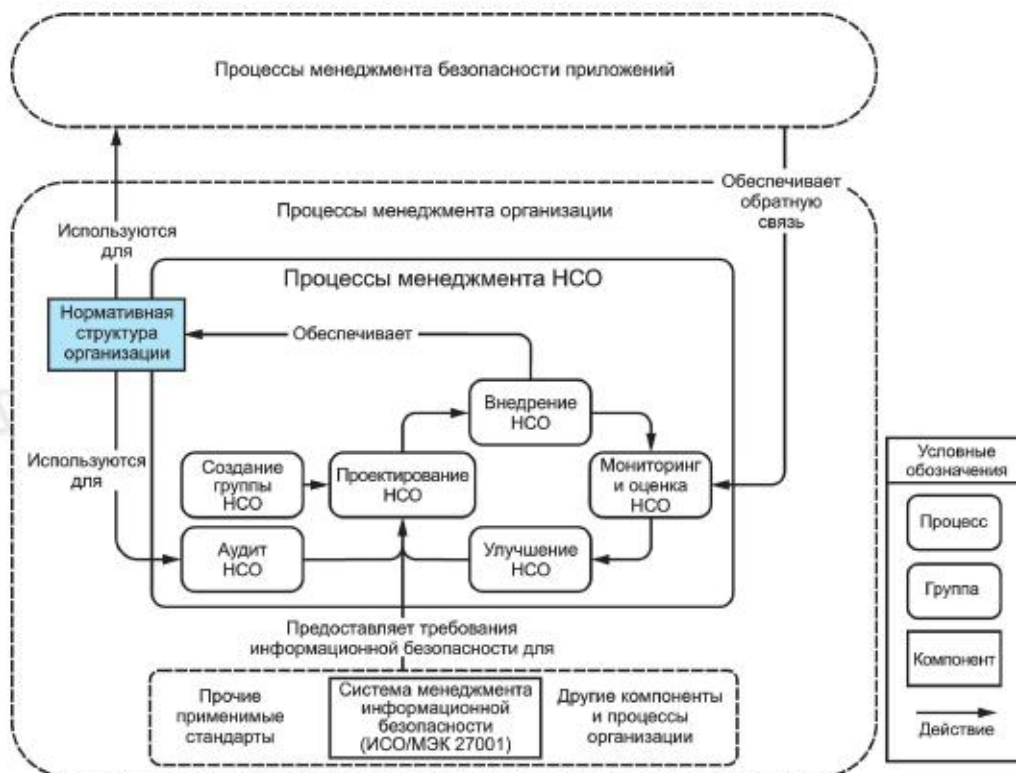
Процессы менеджмента безопасности приложений

Обеспечивает обратную связь

Процессы менеджмента организации

Используются для

Процессы менеджмента НСО

Нормативная структура организации

Обеспечивает

Внедрение НСО

Используются для

Создание группы НСО

Проектирование НСО

Мониторинг и оценка НСО

Аудит НСО

Улучшение НСО

Предоставляет требования информационной безопасности для

Прочие применимые стандарты

Система менеджмента информационной безопасности (ИСО/МЭК 27001)

Другие компоненты и процессы организации

Условные обозначения

Процесс

Группа

Компонент

Действие